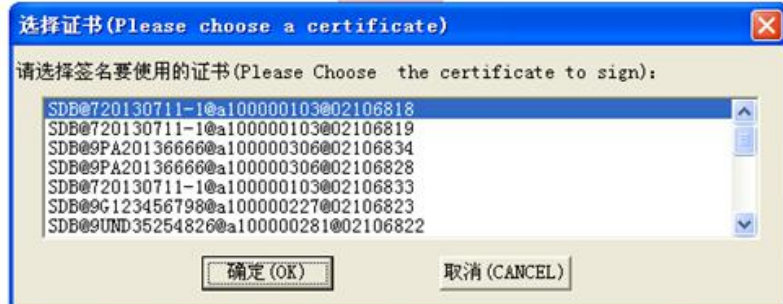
选择证书(Please choose a certificate)

请选择签名要使用的证书(Please Choose the certificate to sign):

SDB@720130711-1@a100000103@02106818
SDB@720130711-1@a100000103@02106819
SDB@9PA20136666@a100000306@02106834
SDB@9PA20136666@a100000306@02106828
SDB@720130711-1@a100000103@02106833
SDB@9G1234567980@a100000227@02106823
SDB@9UND35254826@a100000281@02106822

确定(OK)

取消(CANCEL)